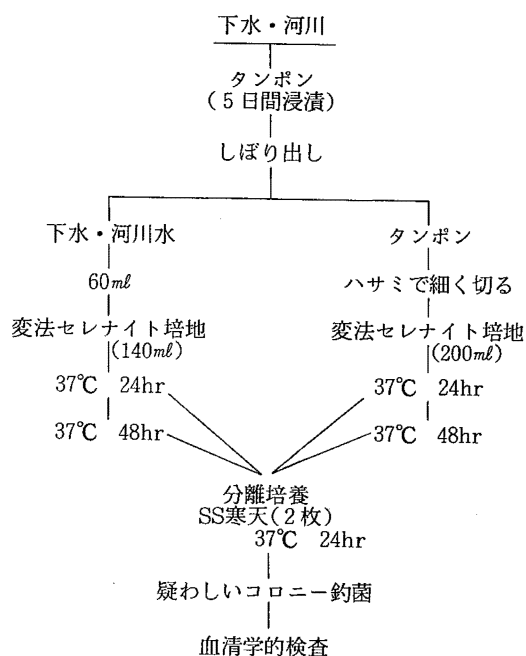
下水・河川

タンポン
(5日間浸漬)

しぼり出し

下水・河川水

60mℓ

変法セレナイト培地
(140mℓ)

37℃ 24hr

37℃ 48hr

タンポン

ハサミで細く切る

変法セレナイト培地
(200mℓ)

37℃ 24hr

37℃ 48hr

分離培養
SS寒天(2枚)
37℃ 24hr

疑わしいコロニー釣菌

血清学的検査